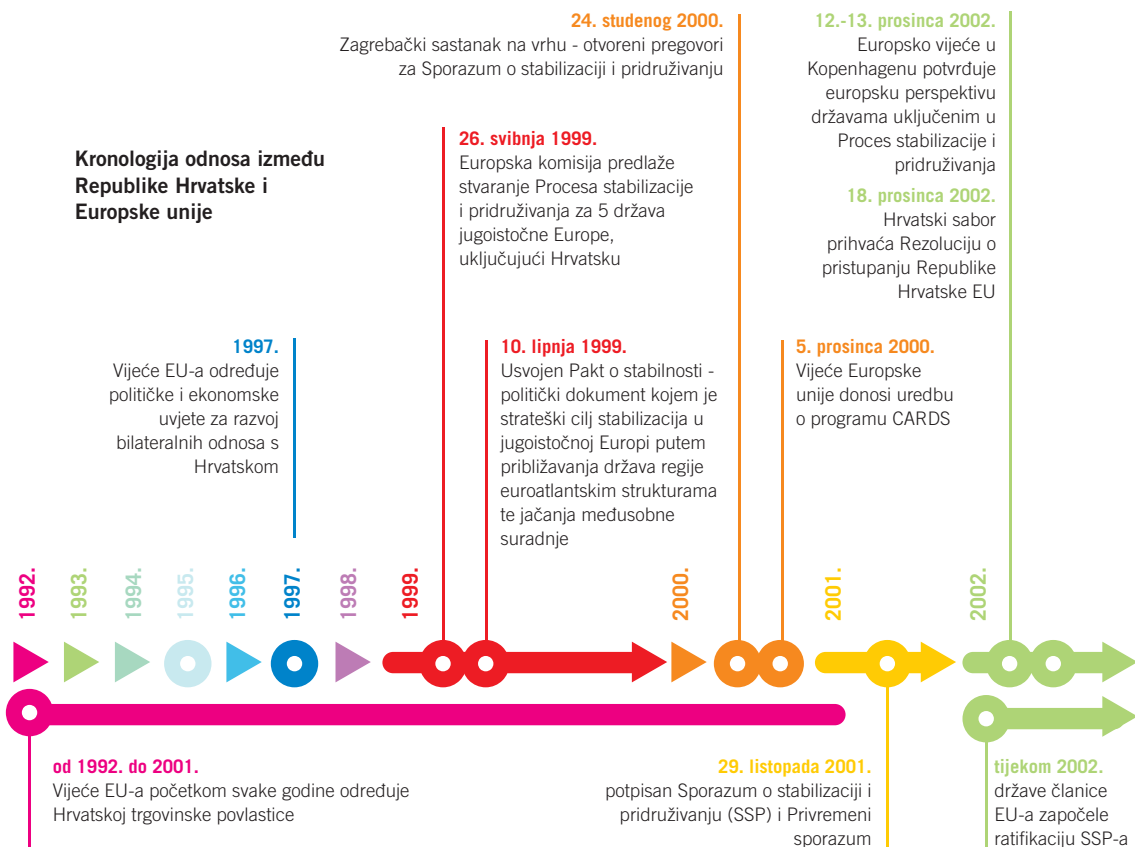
24. studenog 2000.
Zagrebački sastanak na vrhu - otvoreni pregovori za Sporazum o stabilizaciji i pridruživanju

12.-13. prosinca 2002.
Europsko vijeće u Kopenhagenu potvrđuje europsku perspektivu državama uključenim u Proces stabilizacije i pridruživanja

18. prosinca 2002.
Hrvatski sabor prihvaća Rezoluciju o pristupanju Republike Hrvatske EU

Kronologija odnosa između Republike Hrvatske i Europske unije

26. svibnja 1999.
Europska komisija predlaže stvaranje Procesa stabilizacije i pridruživanja za 5 država jugoistočne Europe, uključujući Hrvatsku

1997.
Vijeće EU-a određuje političke i ekonomske uvjete za razvoj bilateralnih odnosa s Hrvatskom

10. lipnja 1999.
Usvojen Pakt o stabilnosti - politički dokument kojem je strateški cilj stabilizacija u jugoistočnoj Europi putem približavanja država regije euroatlantskim strukturama te jačanja međusobne suradnje

5. prosinca 2000.
Vijeće Europske unije donosi uredbu o programu CARDS

1992. 1993. 1994. 1995. 1996. 1997. 1998. 1999. 2000. 2001. 2002.

od 1992. do 2001.
Vijeće EU-a početkom svake godine određuje Hrvatskoj trgovinske povlastice

29. listopada 2001.
potpisan Sporazum o stabilizaciji i pridruživanju (SSP) i Privremeni sporazum

tijekom 2002.
države članice EU-a započele ratifikaciju SSP-a